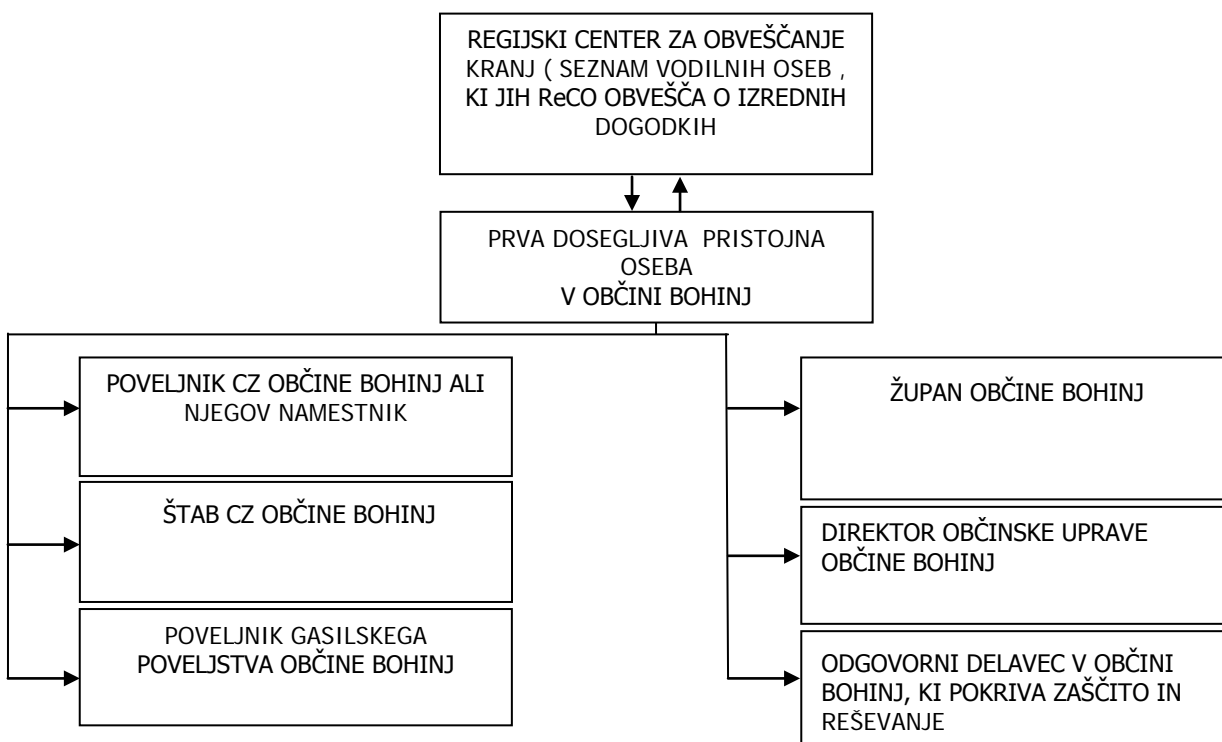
REGIJSKI CENTER ZA OBVEŠČANJE KRANJ ( SEZNAM VODILNIH OSEB , KI JIH ReCO OBVEŠČA O IZREDNIH DOGODKIH

PRVA DOSEGLJIVA PRISTOJNA OSEBA V OBČINI BOHINJ

POVELJNIK CZ OBČINE BOHINJ ALI NJEGOV NAMESTNIK

ŠTAB CZ OBČINE BOHINJ

POVELJNIK GASILSKEGA POVELJSTVA OBČINE BOHINJ

ŽUPAN OBČINE BOHINJ

DIREKTOR OBČINSKE UPRAVE OBČINE BOHINJ

ODGOVORNI DELAVEC V OBČINI BOHINJ, KI POKRIVA ZAŠČITO IN REŠEVANJE